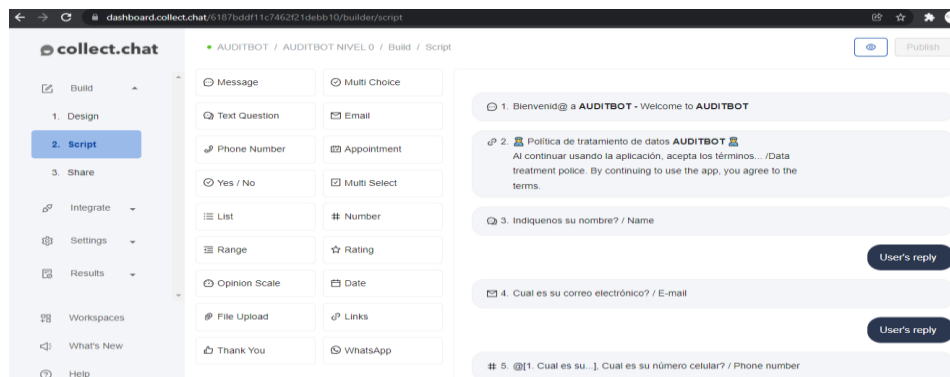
dashboard.collect.chat/6187bddf11c7462f21debb10/builder/script

collect.chat

• AUDITBOT / AUDITBOT NIVEL 0 / Build / Script

Publish

Build
1. Design
2. Script
3. Share
Integrate
Settings
Results
Workspaces
What's New
Help

Message
Multi Choice
Text Question
Email
Phone Number
Appointment
Yes / No
Multi Select
List
Number
Range
Rating
Opinion Scale
Date
File Upload
Links
Thank You
WhatsApp

1. Bienvenid@ a AUDITBOT - Welcome to AUDITBOT

2. Política de tratamiento de datos AUDITBOT
Al continuar usando la aplicación, acepta los términos... /Data treatment police. By continuing to use the app, you agree to the terms.

3. Indiquenos su nombre? / Name

User's reply

4. Cual es su correo electrónico? / E-mail

User's reply

5. @[1. Cual es su...], Cual es su número celular? / Phone number